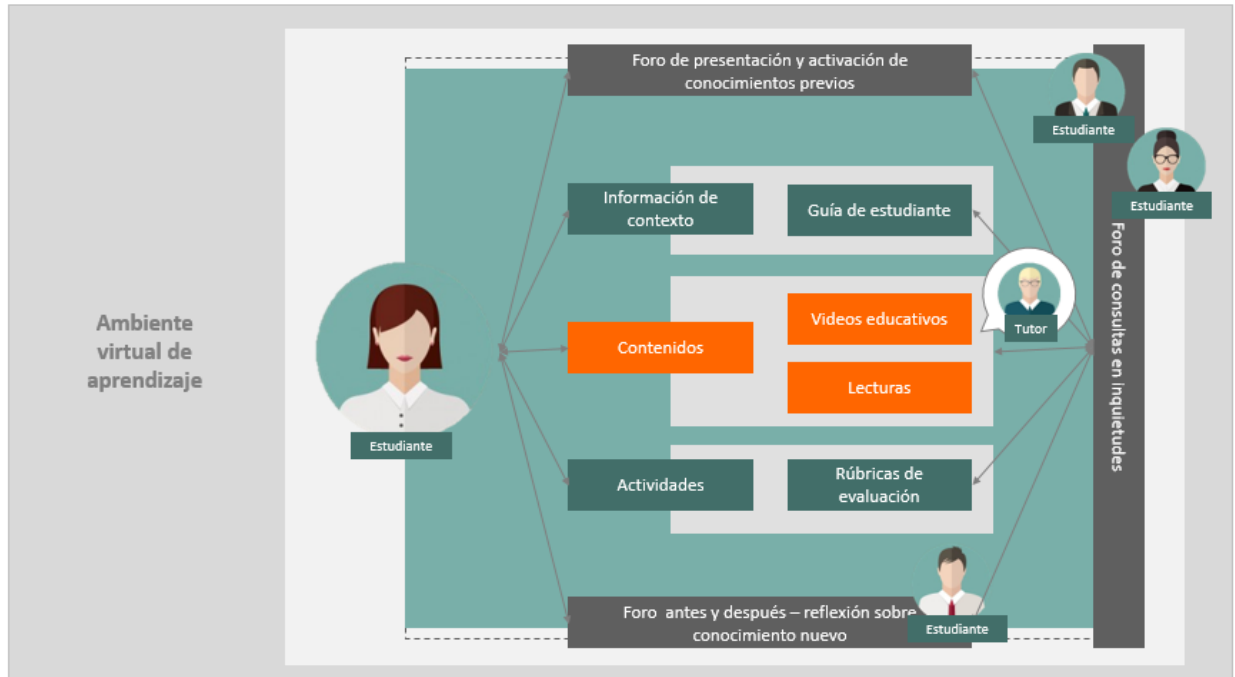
Ambiente virtual de aprendizaje

Foro de presentación y activación de conocimientos previos

Estudiante

Estudiante

Información de contexto

Guía de estudiante

Foro de consultas en inquietudes

Tutor

Videos educativos

Contenidos

Lecturas

Estudiante

Actividades

Rúbricas de evaluación

Foro antes y después – reflexión sobre conocimiento nuevo

Estudiante